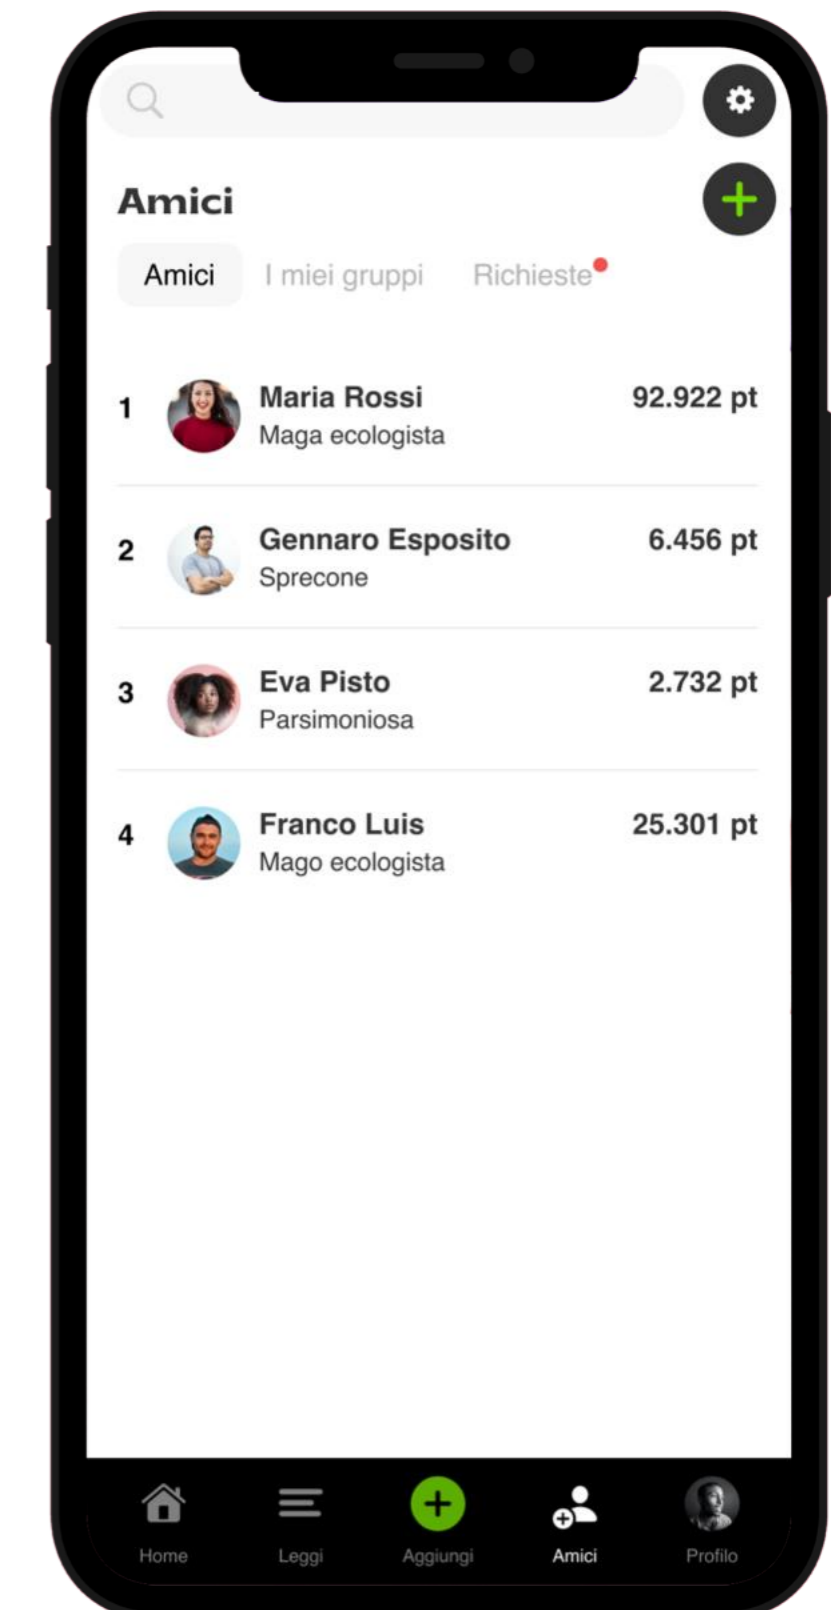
Amici

Amici  I miei gruppi  Richieste

1 Maria Rossi 92.922 pt
Maga ecologista

2 Gennaro Esposito 6.456 pt
Sprecone

3 Eva Pisto 2.732 pt
Parsimoniosa

4 Franco Luis 25.301 pt
Mago ecologista

Home  Leggi  Aggiungi  Amici  Profilo